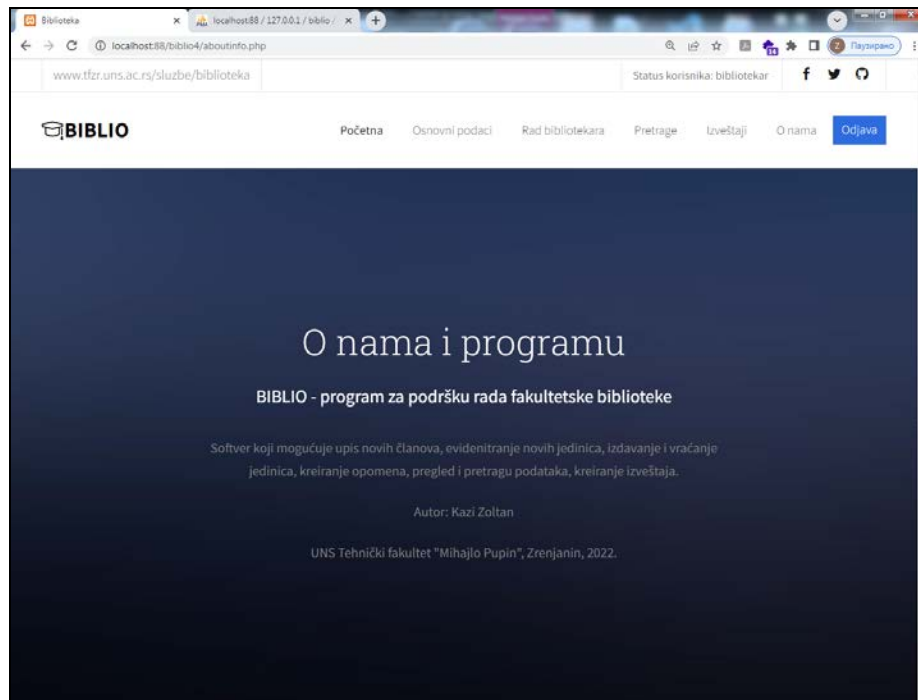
Biblioteka
localhost:88 / 127.0.0.1 / biblio /
localhost:88/biblio4/aboutinfo.php
Паузирано

www.tfzr.uns.ac.rs/sluzbe/biblioteka
Status korisnika: bibliotekar

BIBLIO
Početna
Osnovni podaci
Rad bibliotekara
Pretrage
Izveštaji
O nama
Odjava

O nama i programu

BIBLIO - program za podršku rada fakultetske biblioteke

Softver koji mogućuje upis novih članova, evidenitranje novih jedinica, izdavanje i vraćanje jedinica, kreiranje opomena, pregled i pretragu podataka, kreiranje izveštaja.

Autor: Kazi Zoltan

UNS Tehnički fakultet "Mihajlo Pupin", Zrenjanin, 2022.